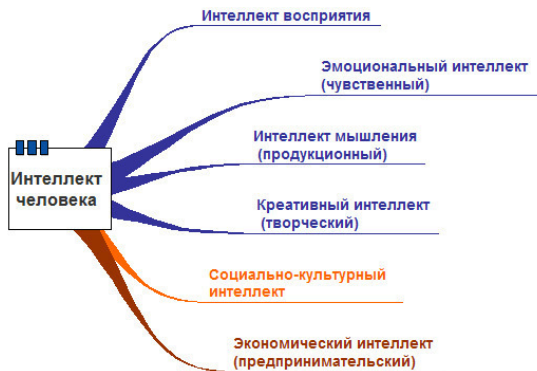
Интеллект человека

Интеллект восприятия

Эмоциональный интеллект (чувственный)

Интеллект мышления (продукционный)

Креативный интеллект (творческий)

Социально-культурный интеллект

Экономический интеллект (предпринимательский)